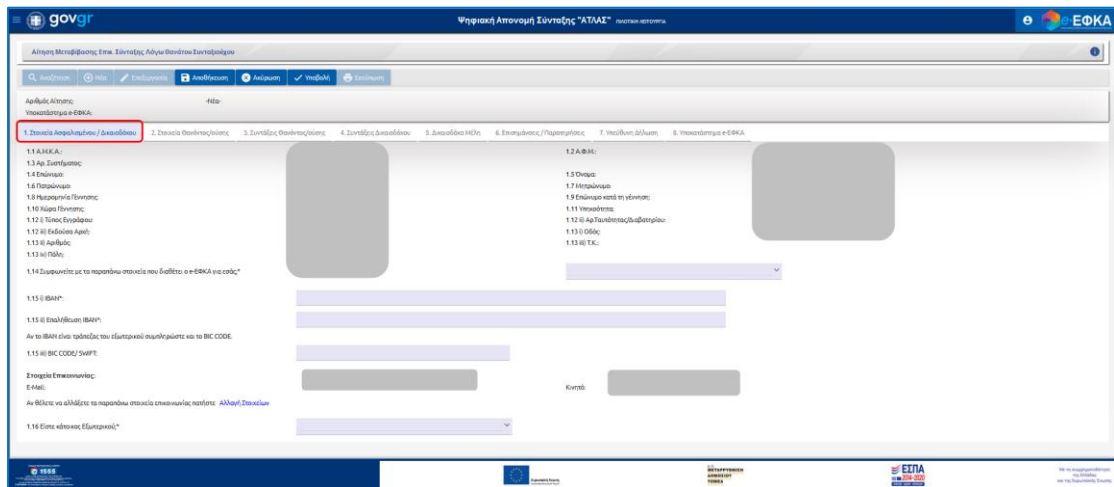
gov gr

Ψηφιακή Απονομή Σύνταξης "ΑΤΛΑΣ" ΠΙΛΟΤΙΚΗ ΛΕΙΤΟΥΡΓΙΑ

e-ΕΦΚΑ

Αίτηση Μεταβίβασης Επιμ. Σύνταξης Λόγω Θανάτου Συνταξιούχου

Αναζήτηση | Νέα | Επεξεργασία | Αποθήκευση | Ακύρωση | Υποβολή | Εκτύπωση

Αριθμός Αίτησης: -Νέα-
Υποκατάστημα e-ΕΦΚΑ:

1. Στοιχεία Ασφαλισμένου / Δικαιούχου | 2. Στοιχεία Θανόντος/ούσης | 3. Συντάξεις Θανόντος/ούσης | 4. Συντάξεις Δικαιούχου | 5. Δικαιούχα Μέλη | 6. Επισημάνσεις / Παρατηρήσεις | 7. Υπεύθυνη Δήλωση | 8. Υποκατάστημα e-ΕΦΚΑ

1.1 Α.Μ.Κ.Α.:
1.3 Αρ. Συστήματος:
1.4 Επώνυμο:
1.6 Πατρώνυμο:
1.8 Ημερομηνία Γέννησης:
1.10 Χώρα Γέννησης:
1.12 i) Τύπος Εγγράφου:
1.12 iii) Εκδούσα Αρχή:
1.13 ii) Αριθμός:
1.13 iv) Πόλη:

1.2 Α.Φ.Μ.:
1.5 Όνομα:
1.7 Μητρώνυμο:
1.9 Επώνυμο κατά τη γέννηση:
1.11 Υπηκοότητα:
1.12 ii) Αρ.Ταυτότητας/Διαβατηρίου:
1.13 i) Οδός:
1.13 iii) Τ.Κ.:

1.14 Συμφωνείτε με τα παραπάνω στοιχεία που διαθέτει ο e-ΕΦΚΑ για εσάς;*

1.15 i) IBAN*:

1.15 ii) Επαλήθευση IBAN*:

Αν το IBAN είναι τράπεζας του εξωτερικού συμπληρώστε και το BIC CODE.

1.15 iii) BIC CODE/ SWIFT:

Στοιχεία Επικοινωνίας:
E-Mail:
Κινητό:

Αν θέλετε να αλλάξετε τα παραπάνω στοιχεία επικοινωνίας πατήστε: Αλλαγή Στοιχείων

1.16 Είστε κάτοικος Εξωτερικού;*

1555

ΕΣΠΑ 2014-2020